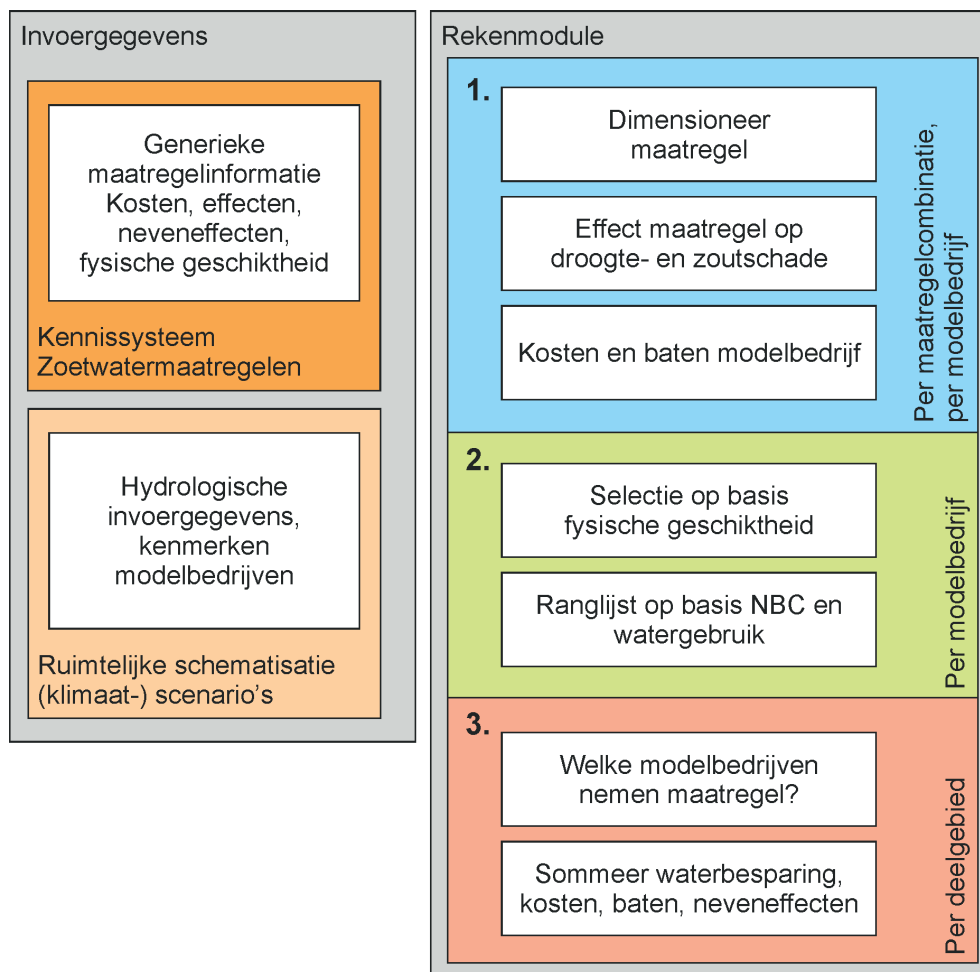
Invoergegevens

Generieke maatregelinformatie
Kosten, effecten, neveneffecten, fysische geschiktheid

Kennissysteem Zoetwatermaatregelen

Hydrologische invoergegevens, kenmerken modelbedrijven

Ruimtelijke schematisatie (klimaat-) scenario's

Rekenmodule

1.

Dimensioneer maatregel

Effect maatregel op droogte- en zoutschade

Kosten en baten modelbedrijf

Per maatregelcombinatie, per modelbedrijf

2.

Selectie op basis fysische geschiktheid

Ranglijst op basis NBC en watergebruik

Per modelbedrijf

3.

Welke modelbedrijven nemen maatregel?

Sommeer waterbesparing, kosten, baten, neveneffecten

Per deelgebied